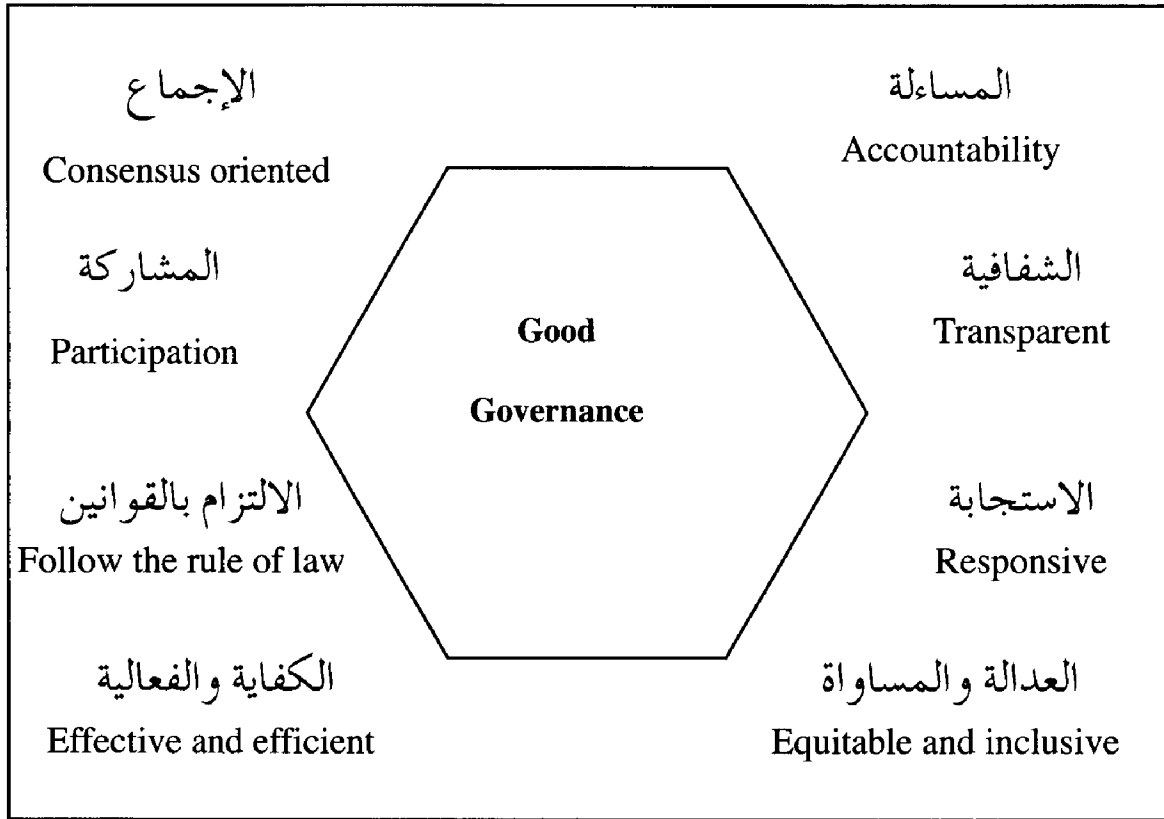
الإجماع
Consensus oriented

المساءلة
Accountability

المشاركة
Participation

Good
Governance

الشفافية
Transparent

الالتزام بالقوانين
Follow the rule of law

الاستجابة
Responsive

الكفاية والفعالية
Effective and efficient

العدالة والمساواة
Equitable and inclusive